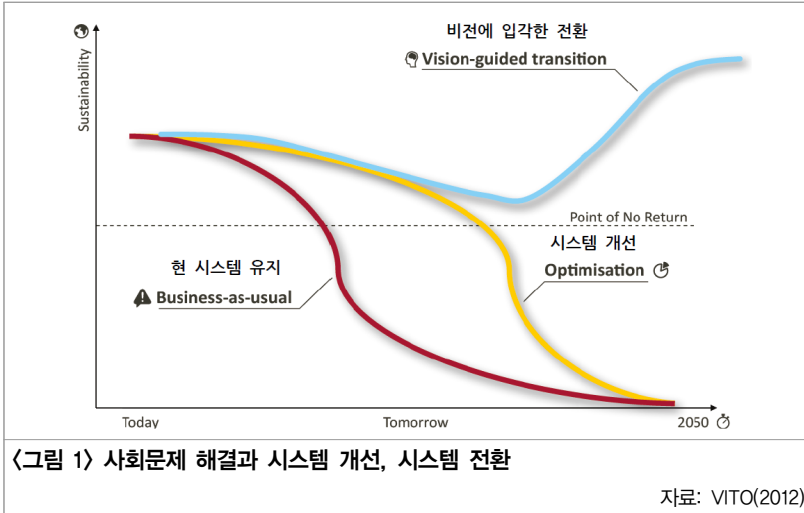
Sustainability

비전에 입각한 전환
Vision-guided transition

Point of No Return

시스템 개선
Optimisation

현 시스템 유지
Business-as-usual

Today
Tomorrow
2050

〈그림 1〉 사회문제 해결과 시스템 개선, 시스템 전환

자료: VITO(2012)